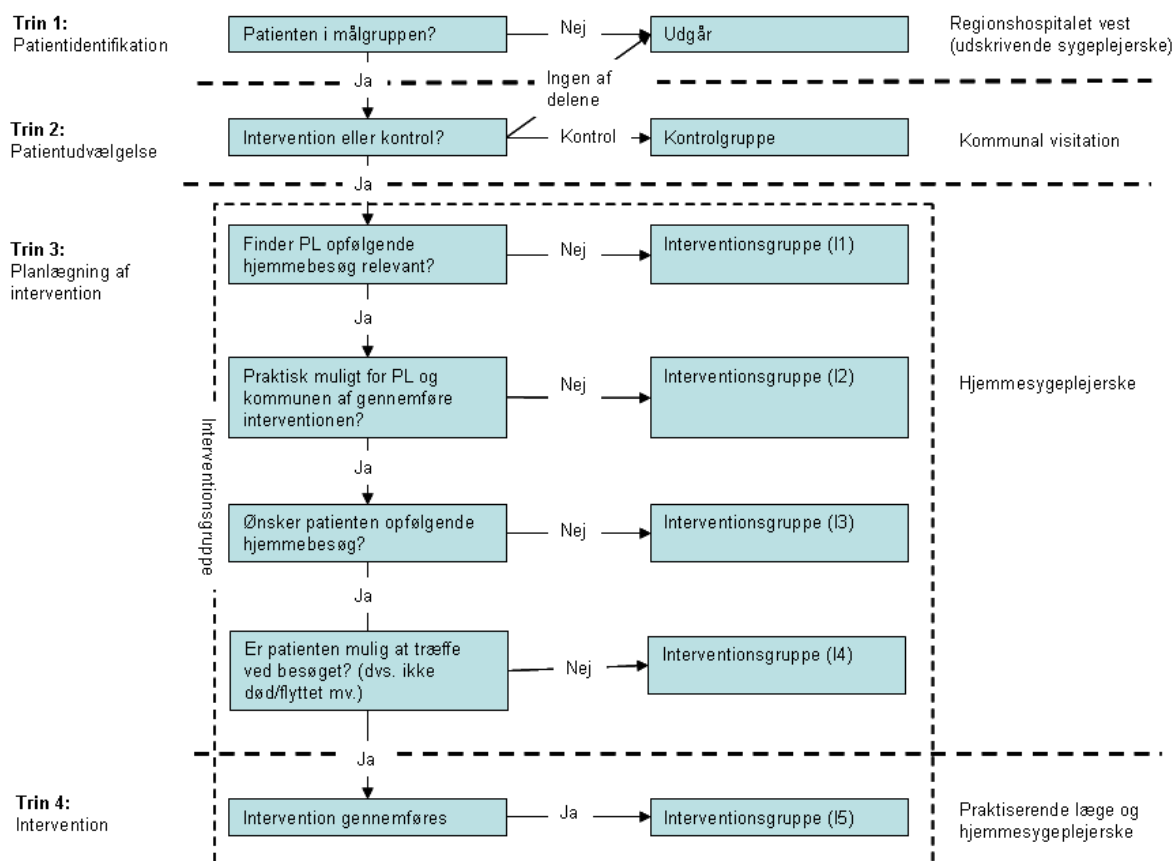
Trin 1:
Patientidentifikation

Patienten i målgruppen?

Nej

Udgår

Regionshospitalet vest
(udskrivende sygeplejerske)

Ja

Ingen af delene

Trin 2:
Patientudvælgelse

Intervention eller kontrol?

Kontrol

Kontrolgruppe

Kommunal visitation

Ja

Trin 3:
Planlægning af intervention

Interventionsgruppe

Finder PL opfølgende hjemmebesøg relevant?

Nej

Interventionsgruppe (I1)

Ja

Praktisk muligt for PL og kommunen af gennemføre interventionen?

Nej

Interventionsgruppe (I2)

Hjemmesygeplejerske

Ja

Ønsker patienten opfølgende hjemmebesøg?

Nej

Interventionsgruppe (I3)

Ja

Er patienten mulig at træffe ved besøget? (dvs. ikke død/flyttet mv.)

Nej

Interventionsgruppe (I4)

Ja

Trin 4:
Intervention

Intervention gennemføres

Ja

Interventionsgruppe (I5)

Praktiserende læge og hjemmesygeplejerske